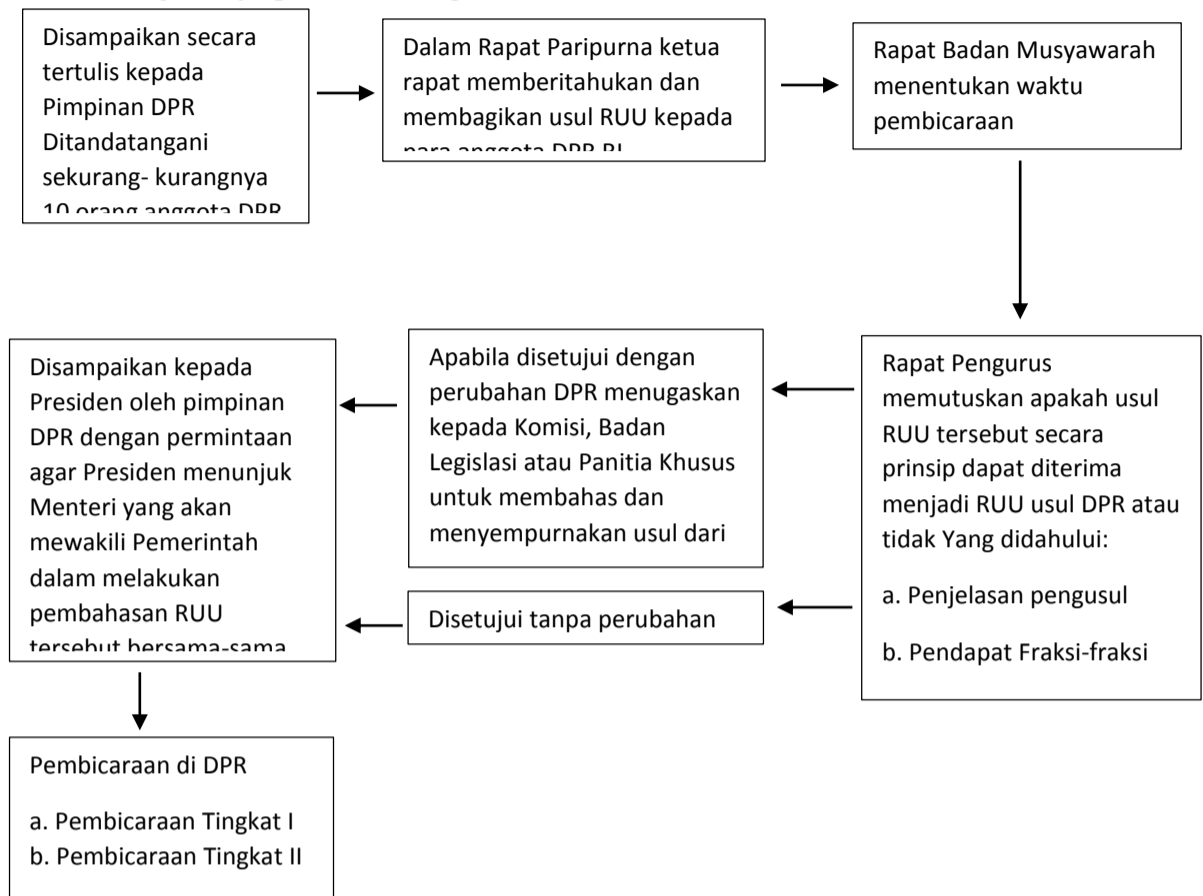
Disampaikan secara tertulis kepada Pimpinan DPR Ditandatangani sekurang- kurangnya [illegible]

Dalam Rapat Paripurna ketua rapat memberitahukan dan membagikan usul RUU kepada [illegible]

Rapat Badan Musyawarah menentukan waktu pembicaraan

Rapat Pengurus memutuskan apakah usul RUU tersebut secara prinsip dapat diterima menjadi RUU usul DPR atau tidak Yang didahului:

a. Penjelasan pengusul

b. Pendapat Fraksi-fraksi

Apabila disetujui dengan perubahan DPR menugaskan kepada Komisi, Badan Legislasi atau Panitia Khusus untuk membahas dan menyempurnakan usul dari

Disetujui tanpa perubahan

Disampaikan kepada Presiden oleh pimpinan DPR dengan permintaan agar Presiden menunjuk Menteri yang akan mewakili Pemerintah dalam melakukan pembahasan RUU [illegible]

Pembicaraan di DPR

a. Pembicaraan Tingkat I
b. Pembicaraan Tingkat II